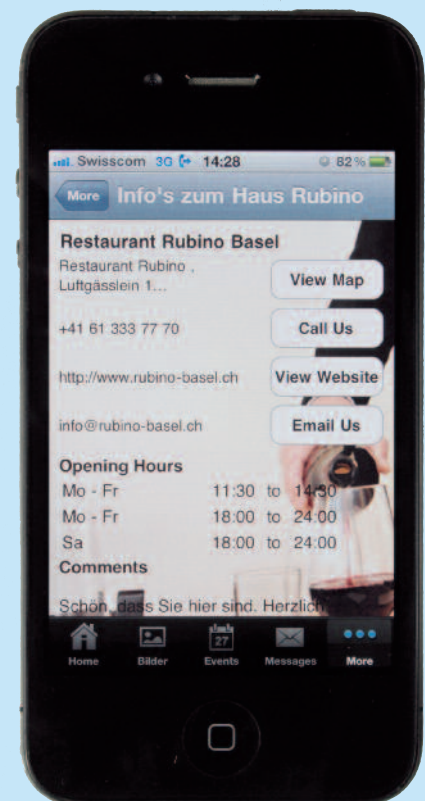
Swisscom 3G 14:28 82%

More Info's zum Haus Rubino

Restaurant Rubino Basel

Restaurant Rubino , Luftgässlein 1...

View Map

+41 61 333 77 70

Call Us

http://www.rubino-basel.ch

View Website

info@rubino-basel.ch

Email Us

Opening Hours

| Mo - Fr | 11:30 | to | 14:30 |
|---|---|---|---|
| Mo - Fr | 18:00 | to | 24:00 |
| Sa | 18:00 | to | 24:00 |

Comments

Schön, dass Sie hier sind. Herzlich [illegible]

Home Bilder 27 Events Messages More